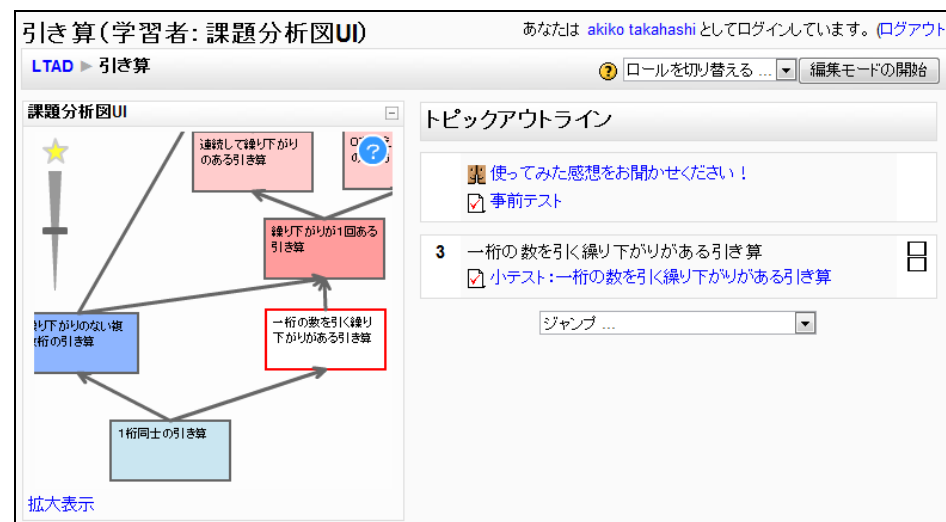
引き算(学習者: 課題分析図UI)

あなたは akiko takahashi としてログインしています。(ログアウト

LTAD ▶ 引き算

ロールを切り替える ... 編集モードの開始

課題分析図UI

連続して繰り下がりのある引き算

繰り下がりが1回ある引き算

り下がりのない複桁の引き算

一桁の数を引く繰り下がりがある引き算

1桁同士の引き算

拡大表示

トピックアウトライン

使ってみた感想をお聞かせください!

事前テスト

3 一桁の数を引く繰り下がりがある引き算

小テスト:一桁の数を引く繰り下がりがある引き算

ジャンプ ...